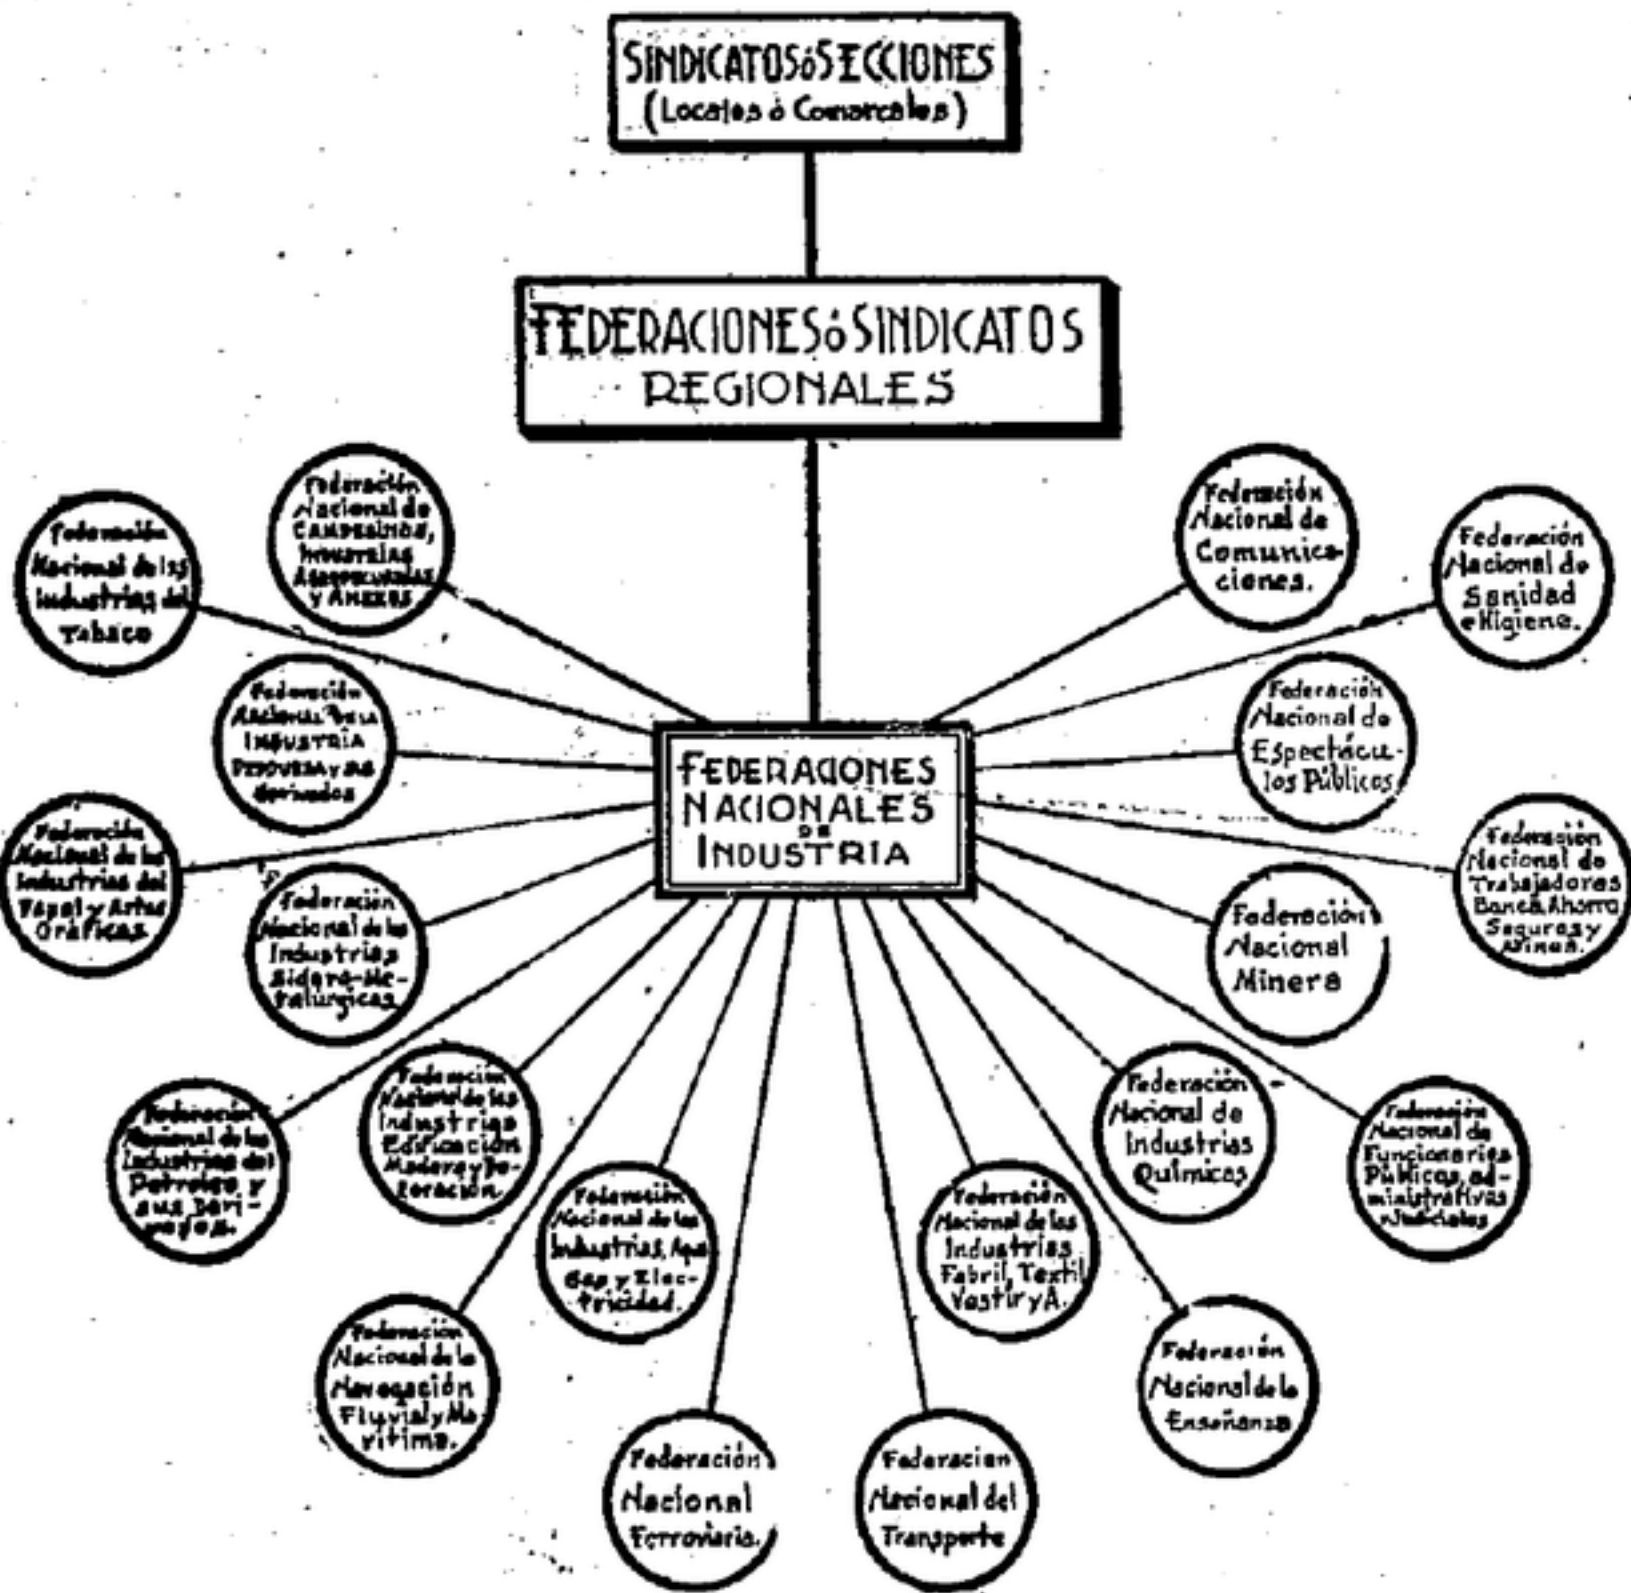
SINDICATOS Ó SECCIONES
(Locales ó Comarcales)

FEDERACIONES Ó SINDICATOS REGIONALES

FEDERACIONES NACIONALES DE INDUSTRIA

Federación Nacional de las Industrias del Tabaco

Federación Nacional de Campesinos, Industrias Agropecuarias y Anexos

Federación Nacional de la Industria Pesquera y sus derivados

Federación Nacional de las Industrias del Papel y Artes Gráficas

Federación Nacional de las Industrias Sidero-Metalúrgicas

Federación Nacional de las Industrias del Petroleo y sus Derivados

Federación Nacional de las Industrias Edificación Madera y Decoración

Federación Nacional de las Industrias, Agua Gas y Electricidad

Federación Nacional de la Navegación Fluvial y Marítima

Federación Nacional Ferroviaria.

Federacion Nacional del Transporte

Federación Nacional de las Industrias Fabril, Textil Vestir y A.

Federación Nacional de la Enseñanza

Federación Nacional de Industrias Químicas

Federación Nacional de Funcionarios Públicos, administrativos y Judiciales

Federación Nacional Minera

Federación Nacional de Trabajadores Banca, Ahorro, Seguros y Afines.

Federación Nacional de Espectáculos Públicos

Federación Nacional de Sanidad e Higiene.

Federación Nacional de Comunicaciones.